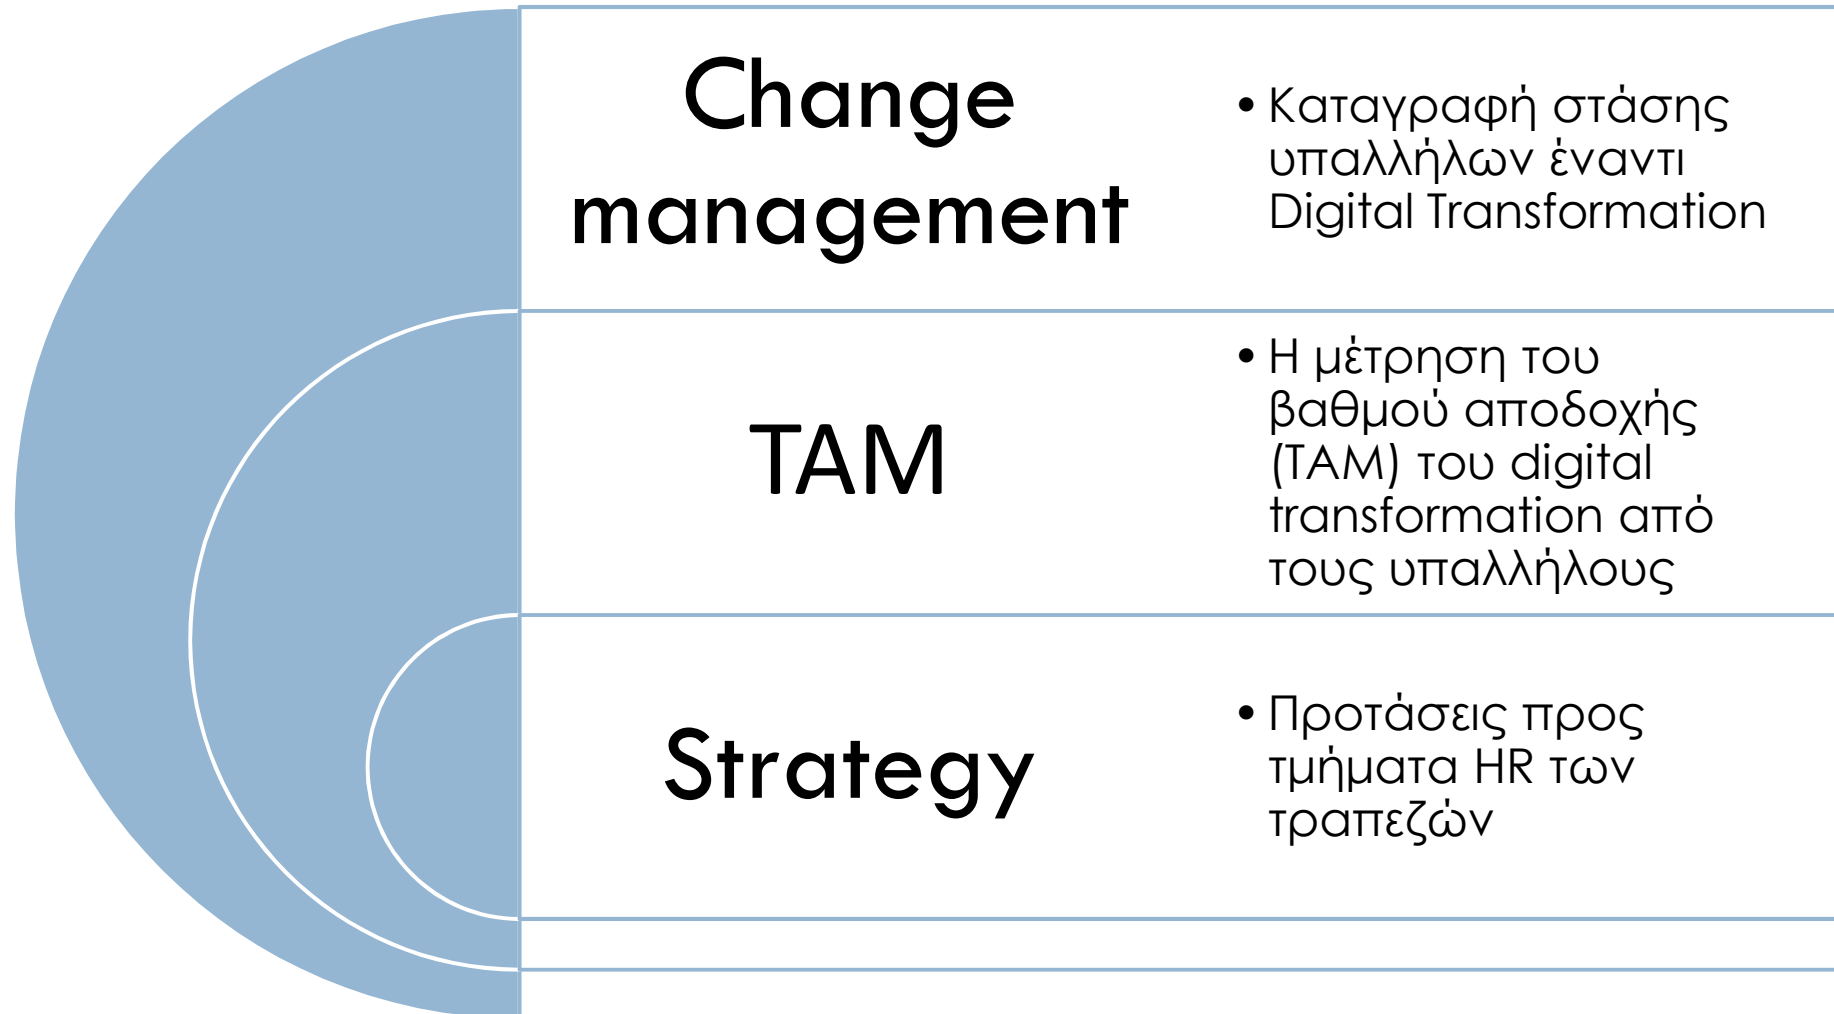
Change management

• Καταγραφή στάσης υπαλλήλων έναντι Digital Transformation

TAM

• Η μέτρηση του βαθμού αποδοχής (TAM) του digital transformation από τους υπαλλήλους

Strategy

• Προτάσεις προς τμήματα HR των τραπεζών